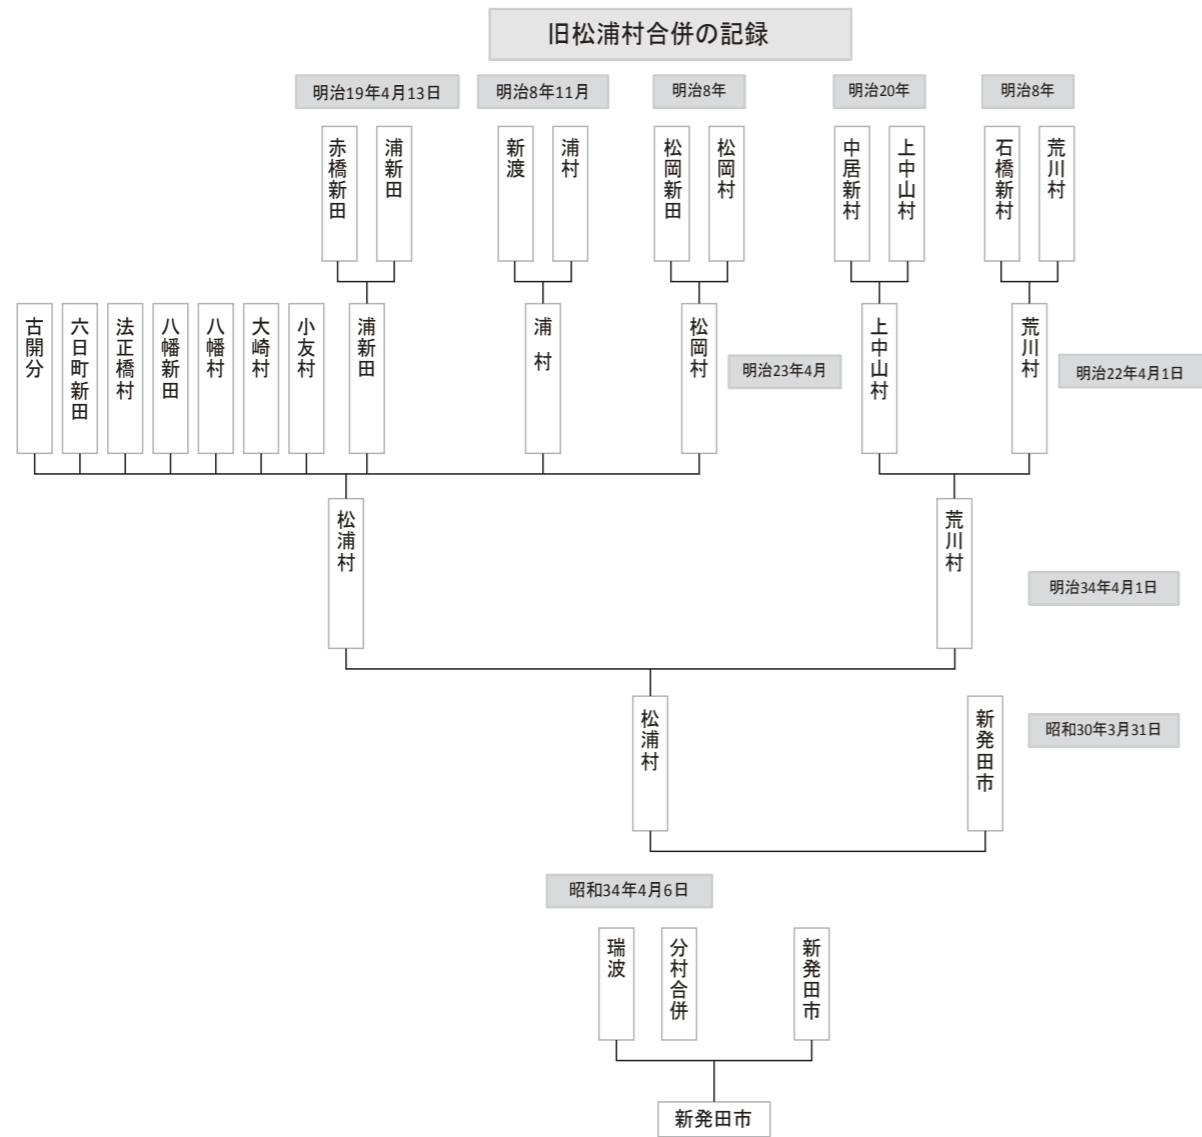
旧松浦村合併の記録

明治19年4月13日
赤橋新田
浦新田

明治8年11月
新渡
浦村

明治8年
松岡新田
松岡村

明治20年
中居新村
上中山村

明治8年
石橋新村
荒川村

古開分
六日町新田
法正橋村
八幡新田
八幡村
大崎村
小友村
浦新田
浦村
松岡村
明治23年4月

上中山村
荒川村
明治22年4月1日

松浦村
荒川村
明治34年4月1日

松浦村
新発田市
昭和30年3月31日

昭和34年4月6日
瑞波
分村合併
新発田市

新発田市